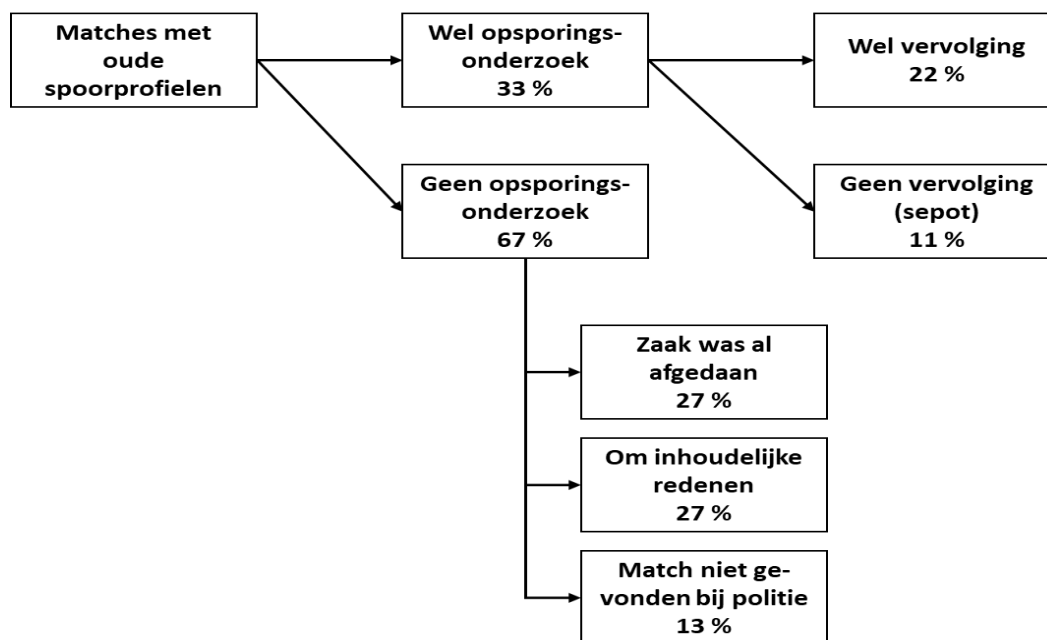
Matches met oude spoorprofielen

Wel opsporings-onderzoek 33 %

Wel vervolging 22 %

Geen opsporings-onderzoek 67 %

Geen vervolging (sepot) 11 %

Zaak was al afgedaan 27 %

Om inhoudelijke redenen 27 %

Match niet gevonden bij politie 13 %